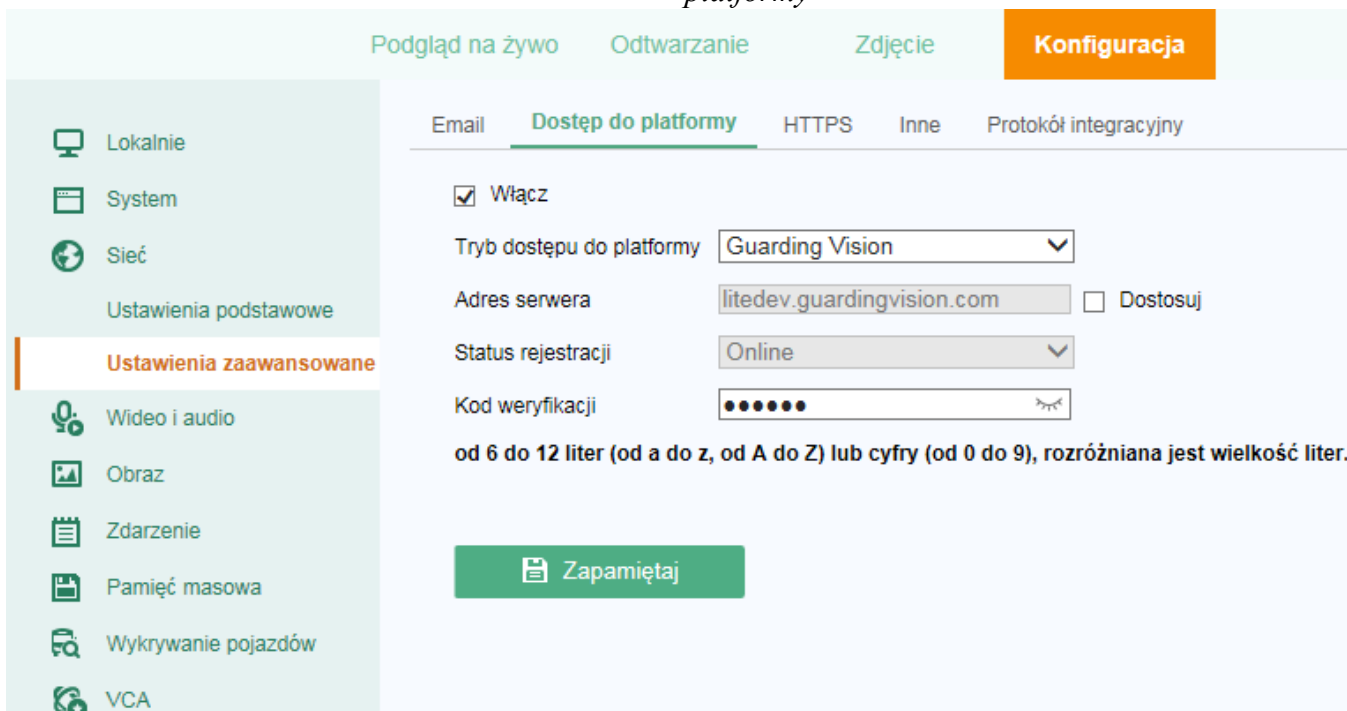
platformy

Podgląd na żywo Odtwarzanie Zdjęcie Konfiguracja

Lokalnie
System
Sieć
Ustawienia podstawowe
Ustawienia zaawansowane
Wideo i audio
Obraz
Zdarzenie
Pamięć masowa
Wykrywanie pojazdów
VCA

Email Dostęp do platformy HTTPS Inne Protokół integracyjny

Włącz

Tryb dostępu do platformy Guarding Vision
Adres serwera litedev.guardingvision.com Dostosuj
Status rejestracji Online
Kod weryfikacji ••••••

od 6 do 12 liter (od a do z, od A do Z) lub cyfry (od 0 do 9), rozróżniana jest wielkość liter.

Zapamiętaj